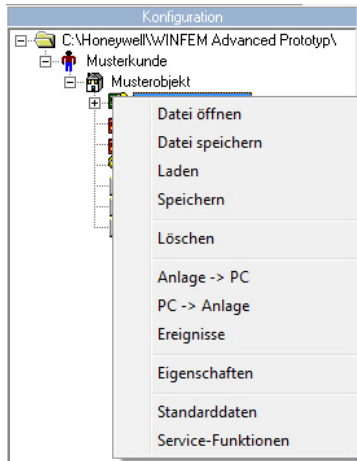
Konfiguration

C:\Honeywell\WINFEM Advanced Prototyp\

Musterkunde

Musterobjekt

Datei öffnen

Datei speichern

Laden

Speichern

Löschen

Anlage -> PC

PC -> Anlage

Ereignisse

Eigenschaften

Standarddaten

Service-Funktionen